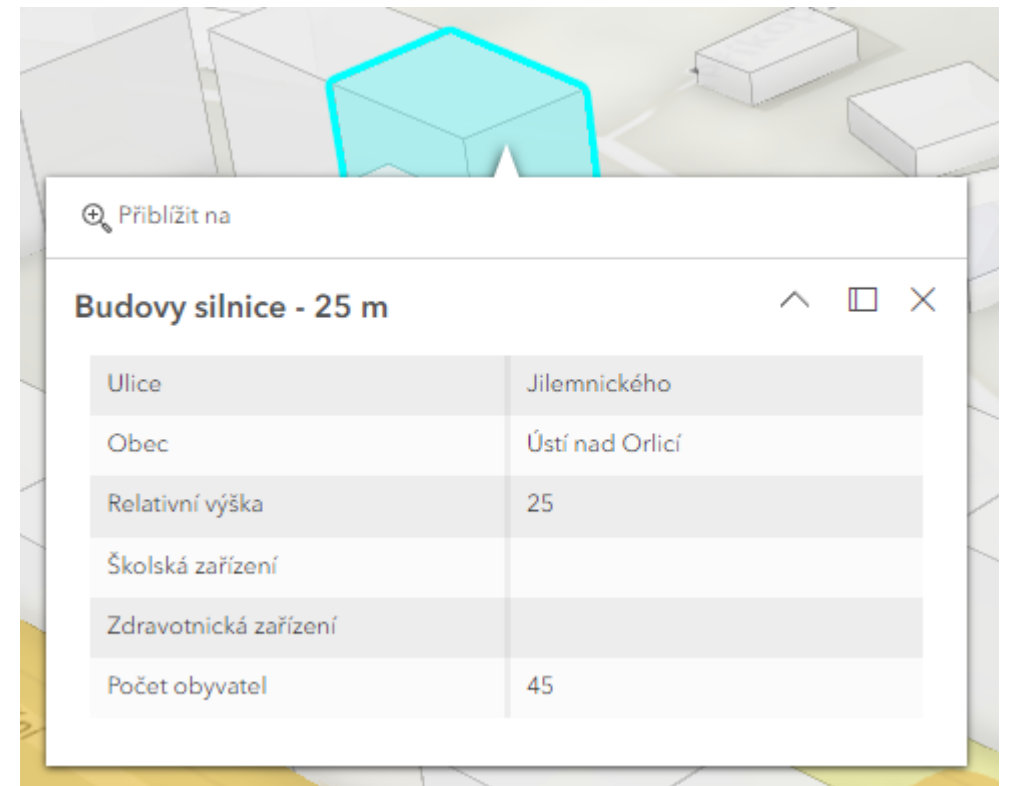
Přiblížit na

Budovy silnice - 25 m

| | |
|---|---|
| Ulice | Jilemnického |
| Obec | Ústí nad Orlicí |
| Relativní výška | 25 |
| Školská zařízení | |
| Zdravotnická zařízení | |
| Počet obyvatel | 45 |